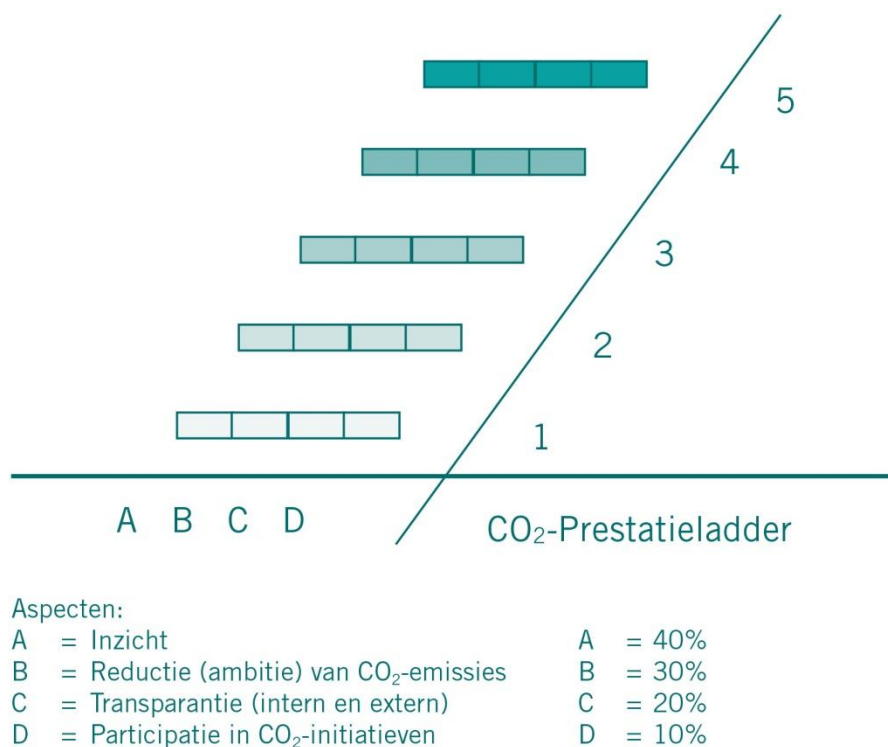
5
4
3
2
1

A B C D

$CO_2$-Prestatieladder

Aspecten:
A = Inzicht
B = Reductie (ambitie) van $CO_2$-emissies
C = Transparantie (intern en extern)
D = Participatie in $CO_2$-initiatieven

A = 40%
B = 30%
C = 20%
D = 10%